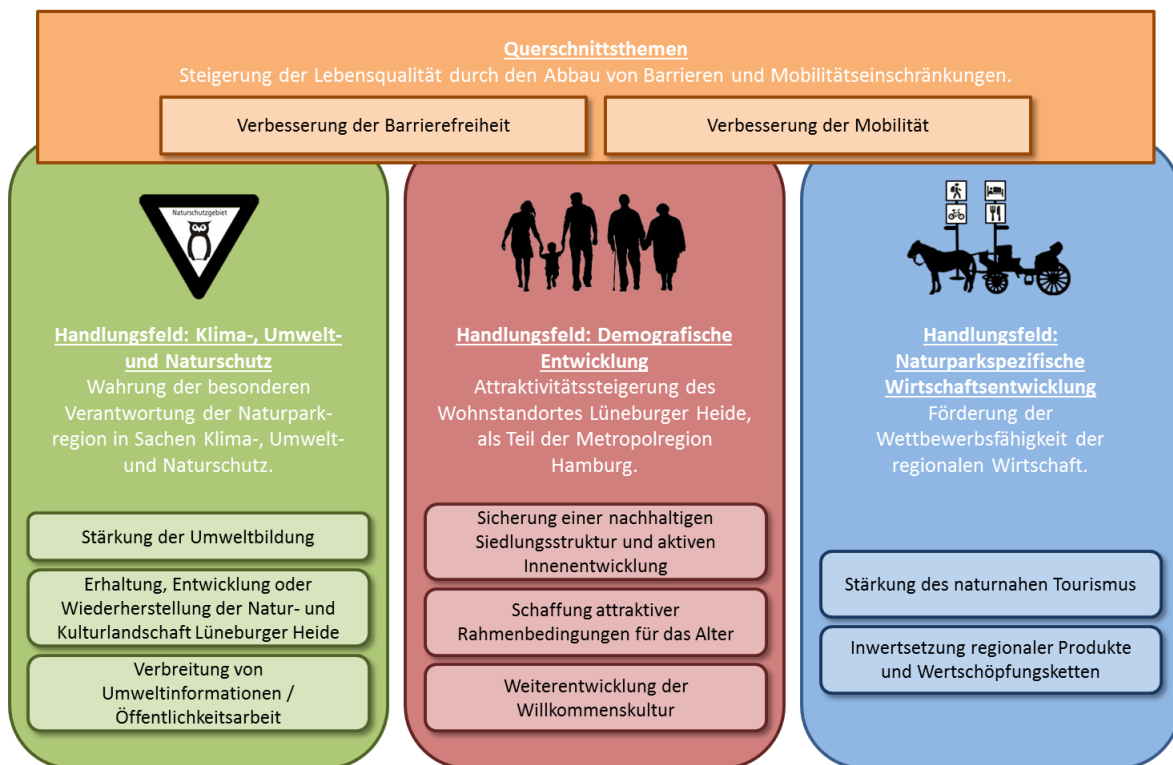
Querschnittsthemen
Steigerung der Lebensqualität durch den Abbau von Barrieren und Mobilitätseinschränkungen.

Verbesserung der Barrierefreiheit

Verbesserung der Mobilität

Naturschutzgebiet

Handlungsfeld: Klima-, Umwelt- und Naturschutz
Wahrung der besonderen Verantwortung der Naturparkregion in Sachen Klima-, Umwelt- und Naturschutz.

Stärkung der Umweltbildung

Erhaltung, Entwicklung oder Wiederherstellung der Natur- und Kulturlandschaft Lüneburger Heide

Verbreitung von Umweltinformationen / Öffentlichkeitsarbeit

Handlungsfeld: Demografische Entwicklung
Attraktivitätssteigerung des Wohnstandortes Lüneburger Heide, als Teil der Metropolregion Hamburg.

Sicherung einer nachhaltigen Siedlungsstruktur und aktiven Innenentwicklung

Schaffung attraktiver Rahmenbedingungen für das Alter

Weiterentwicklung der Willkommenskultur

Handlungsfeld: Naturparkspezifische Wirtschaftsentwicklung
Förderung der Wettbewerbsfähigkeit der regionalen Wirtschaft.

Stärkung des naturnahen Tourismus

Inwertsetzung regionaler Produkte und Wertschöpfungsketten